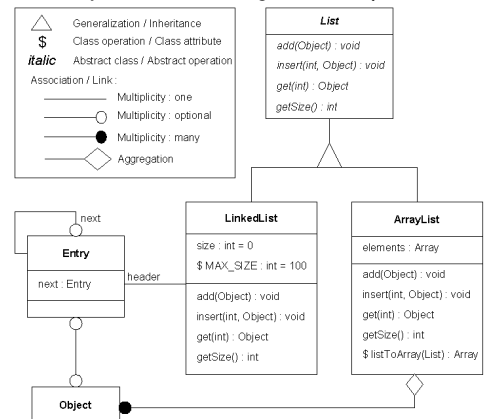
Generalization / Inheritance
$ Class operation / Class attribute
*italic* Abstract class / Abstract operation
Association / Link :
Multiplicity : one
Multiplicity : optional
Multiplicity : many
Aggregation

*List*
*add(Object) : void*
*insert(int, Object) : void*
*get(int) : Object*
*getSize() : int*

next
Entry
next : Entry

header

LinkedList
size : int = 0
$ MAX_SIZE : int = 100
add(Object) : void
insert(int, Object) : void
get(int) : Object
getSize() : int

ArrayList
elements : Array
add(Object) : void
insert(int, Object) : void
get(int) : Object
getSize() : int
$ listToArray(List) : Array

Object